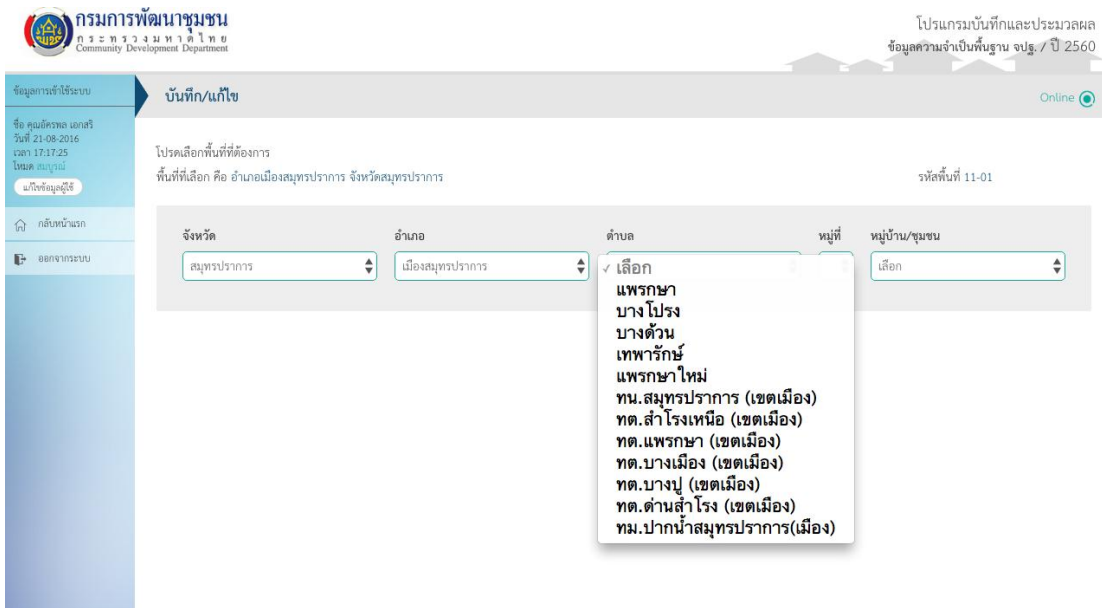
กรมการพัฒนาชุมชน
กระทรวงมหาดไทย
Community Development Department

โปรแกรมบันทึกและประมวลผล
ข้อมูลความจำเป็นพื้นฐาน จปฐ. / ปี 2560

ข้อมูลการเข้าใช้ระบบ

ชื่อ คุณอัครพล เอกสิริ
วันที่ 21-08-2016
เวลา 17:17:25
โหมด สมบูรณ์

แก้ไขข้อมูลผู้ใช้

กลับหน้าแรก

ออกจากระบบ

บันทึก/แก้ไข

Online

โปรดเลือกพื้นที่ที่ต้องการ

พื้นที่ที่เลือก คือ อำเภอเมืองสมุทรปราการ จังหวัดสมุทรปราการ

รหัสพื้นที่ 11-01

จังหวัด
สมุทรปราการ

อำเภอ
เมืองสมุทรปราการ

ตำบล
✓ เลือก
แพรกษา
บางโปรง
บางด้วน
เทพารักษ์
แพรกษาใหม่
ทน.สมุทรปราการ (เขตเมือง)
ทต.สำโรงเหนือ (เขตเมือง)
ทต.แพรกษา (เขตเมือง)
ทต.บางเมือง (เขตเมือง)
ทต.บางปู (เขตเมือง)
ทต.ด่านสำโรง (เขตเมือง)
ทม.ปากน้ำสมุทรปราการ(เมือง)

หมู่ที่

หมู่บ้าน/ชุมชน
เลือก